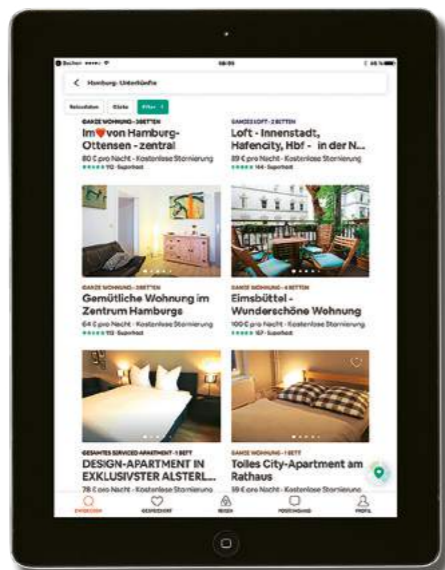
Hamburg · Unterkünfte

Reisedaten Gäste Filter · 1

GANZE WOHNUNG · 3 BETTEN
Im ♥ von Hamburg-Ottensen - zentral
80 € pro Nacht · Kostenlose Stornierung
★★★★★ 112 · Superhost

GANZES LOFT · 2 BETTEN
Loft - Innenstadt, Hafencity, Hbf - in der N...
89 € pro Nacht · Kostenlose Stornierung
★★★★★ 144 · Superhost

GANZE WOHNUNG · 3 BETTEN
Gemütliche Wohnung im Zentrum Hamburgs
64 € pro Nacht · Kostenlose Stornierung
★★★★★ 112 · Superhost

GANZE WOHNUNG · 4 BETTEN
Eimsbüttel - Wunderschöne Wohnung
100 € pro Nacht · Kostenlose Stornierung
★★★★★ 167 · Superhost

GESAMTES SERVICED APARTMENT · 1 BETT
DESIGN-APARTMENT IN EXKLUSIVSTER ALSTERL...
78 € pro Nacht · Kostenlose Stornierung

GANZE WOHNUNG · 1 BETT
Tolles City-Apartment am Rathaus
89 € pro Nacht · Kostenlose Stornierung

ENTDECKEN GESPEICHERT REISEN POSTEINGANG PROFIL